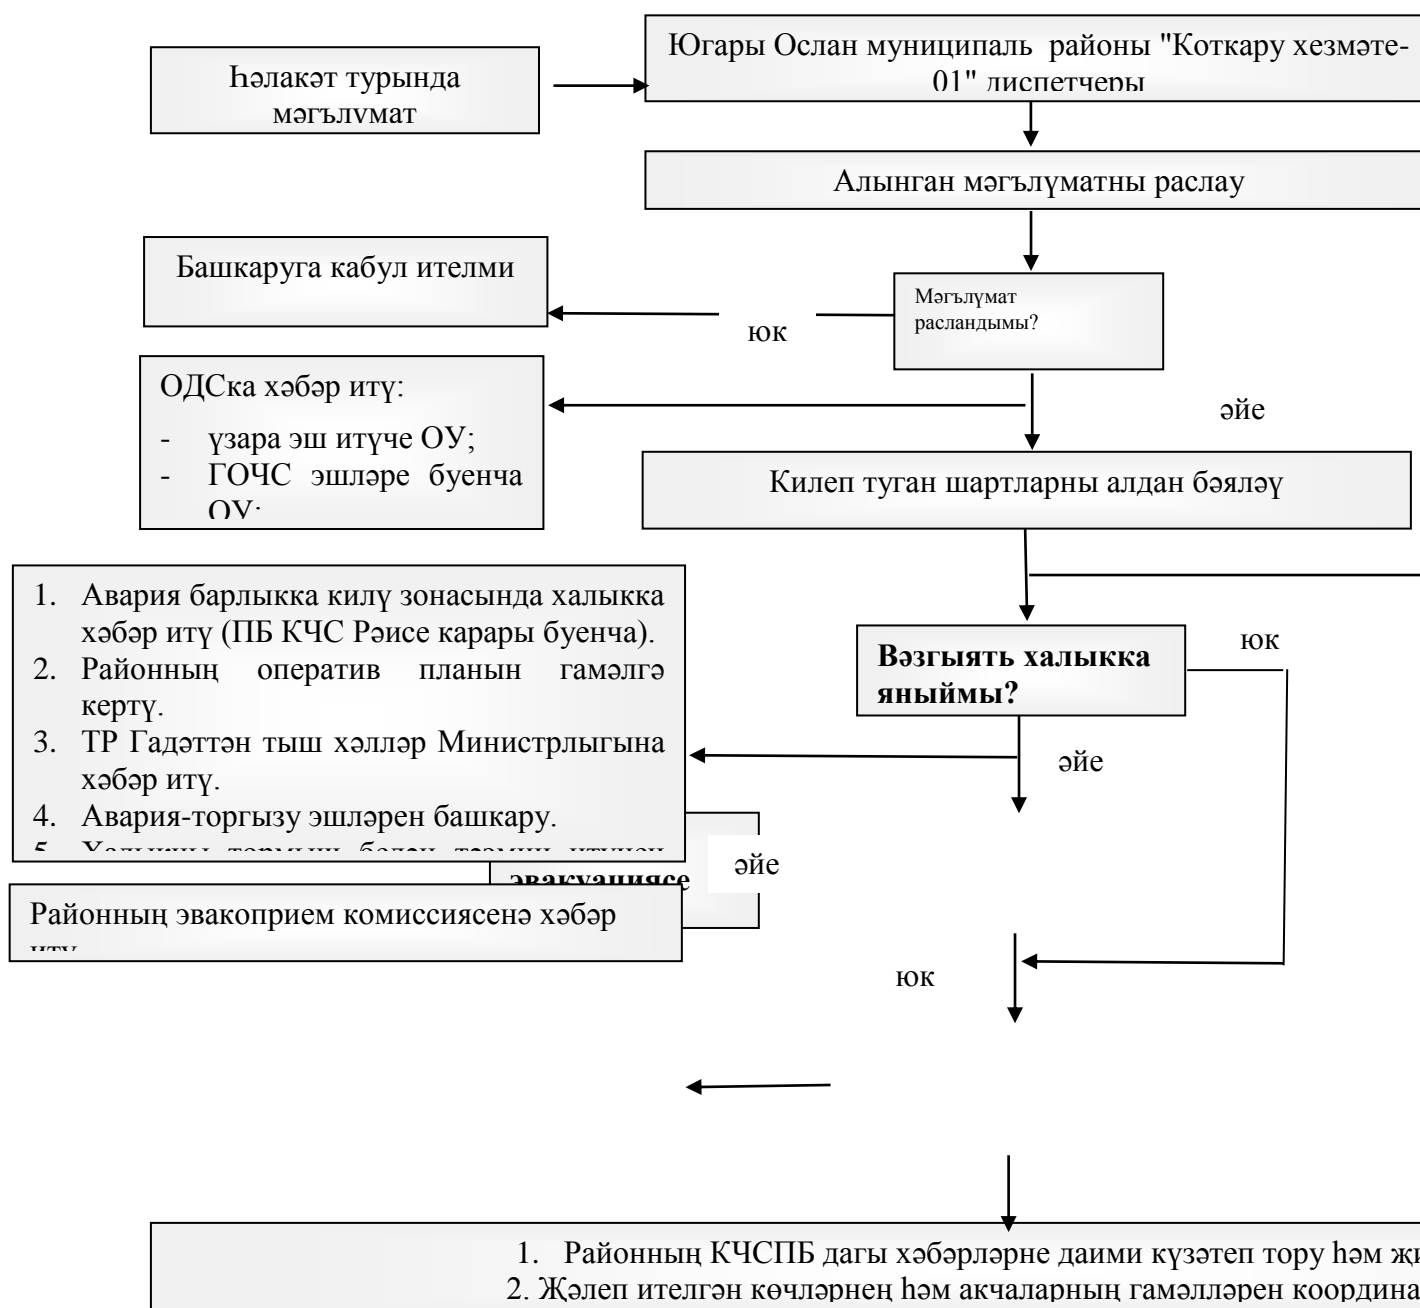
Һәлакәт турында мәгълүмат

Югары Ослан муниципаль районы "Коткару хезмәте-01" диспетчеры

Алынган мәгълүматны раслау

Башкаруга кабул ителми

юк

Мәгълүмат расландымы?

ОДСка хәбәр итү:
- үзара эш итүче ОУ;
- ГОЧС эшләре буенча ОУ;

әйе

Килеп туган шартларны алдан бәяләү

1. Авария барлыкка килү зонасында халыкка хәбәр итү (ПБ КЧС Рәисе карары буенча).
2. Районның оператив планын гамәлгә кертү.
3. ТР Гадәттән тыш хәлләр Министрлыгына хәбәр итү.
4. Авария-торгызу эшләрен башкару.
5. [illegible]

Вәзгыять халыкка яныймы?

юк

әйе

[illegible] эвакуациясе

әйе

Районның эвакоприем комиссиясенә хәбәр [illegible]

юк

1. Районның КЧСПБ дагы хәбәрләрне даими күзәтеп тору һәм ж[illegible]
2. Җәлеп ителгән көчләрнең һәм акчаларның гамәлләрен координа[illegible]